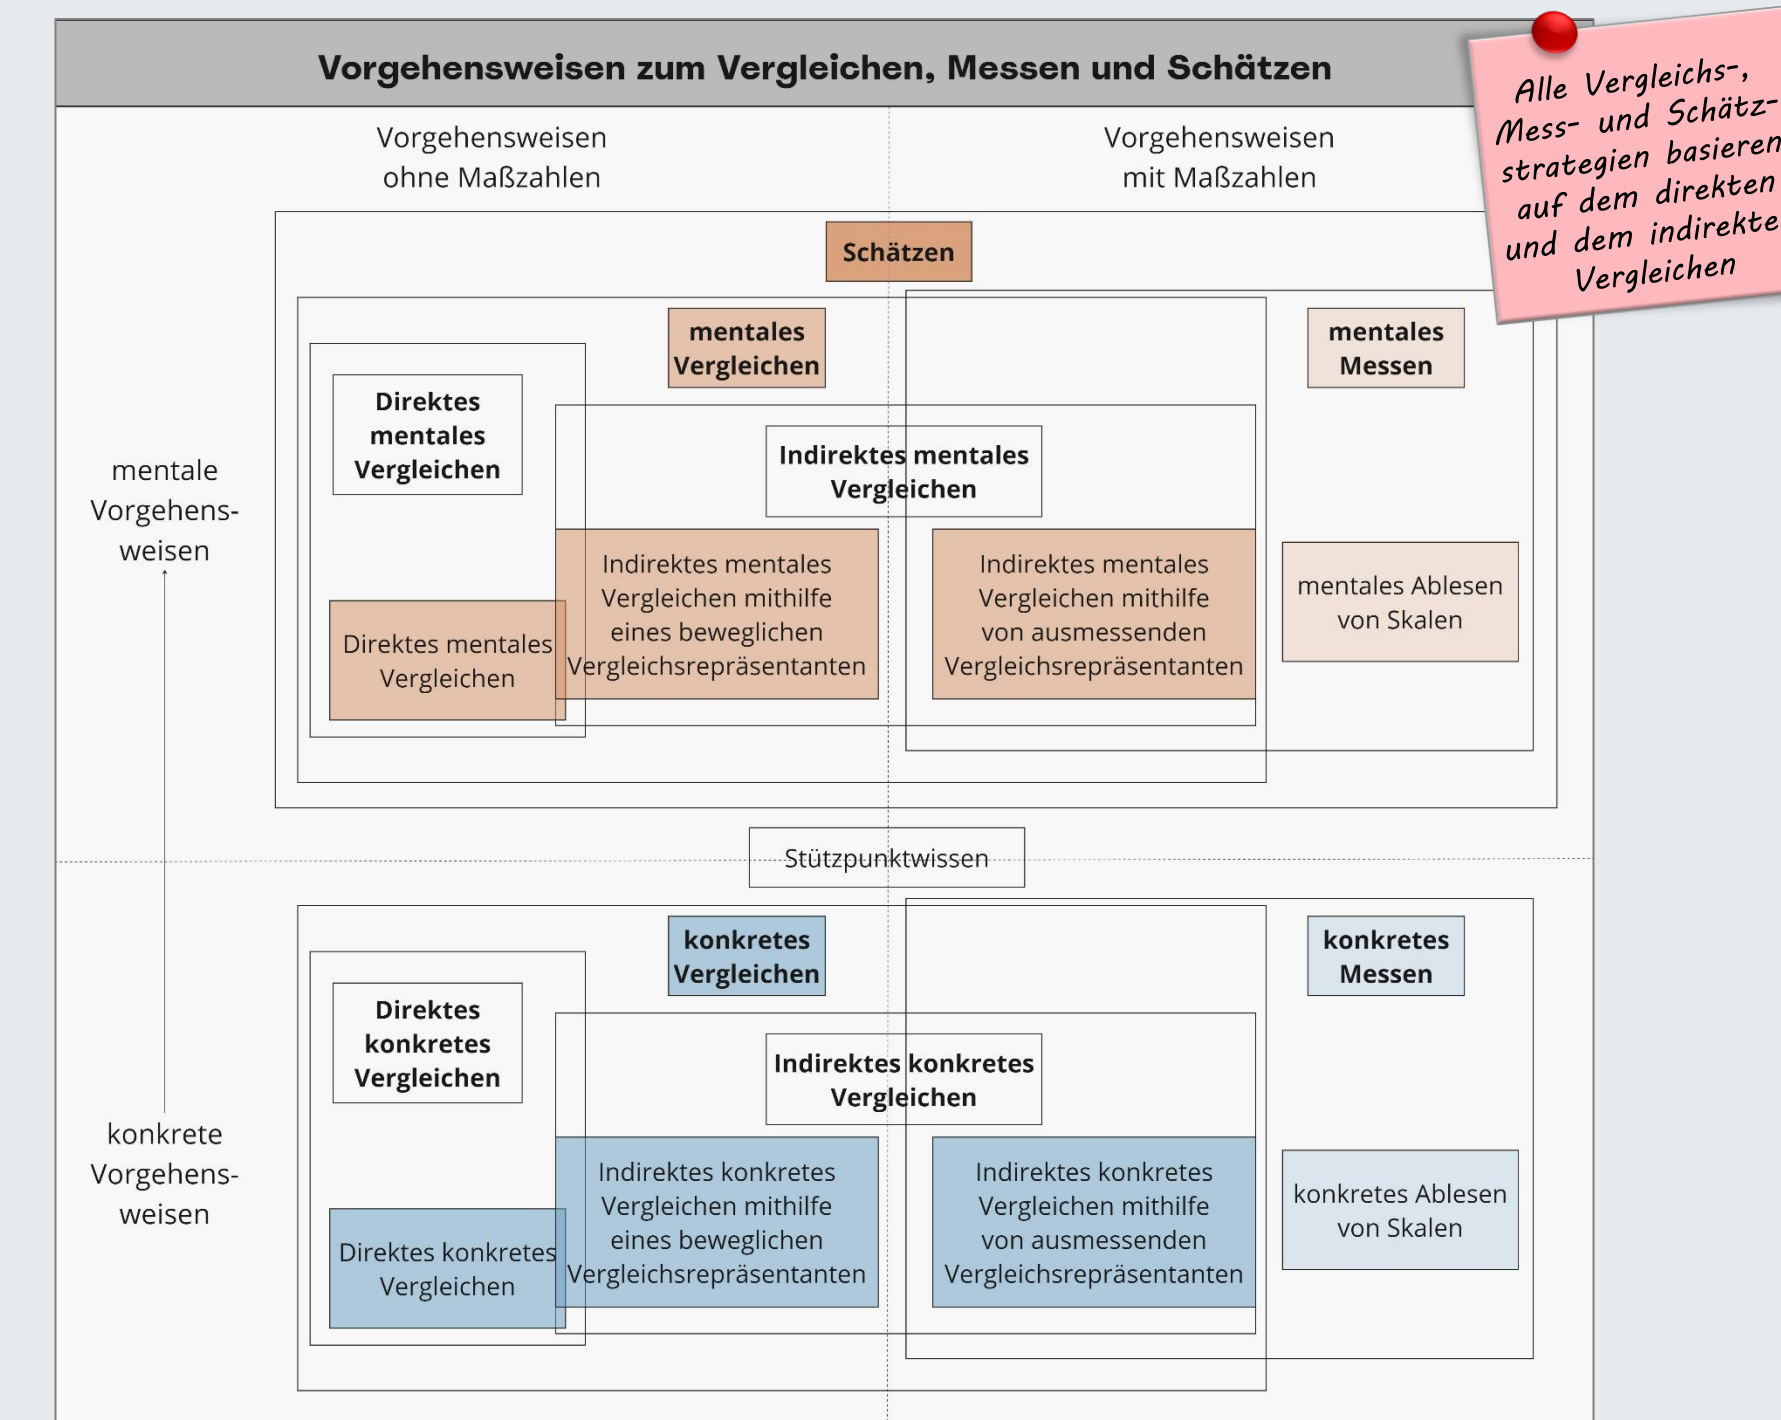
Vorgehensweisen zum Vergleichen, Messen und Schätzen

Alle Vergleichs-, Mess- und Schätzstrategien basieren auf dem direkten und dem indirekte Vergleichen

Vorgehensweisen ohne Maßzahlen

Vorgehensweisen mit Maßzahlen

Schätzen

mentale Vorgehensweisen

mentales Vergleichen

mentales Messen

Direktes mentales Vergleichen

Indirektes mentales Vergleichen

Direktes mentales Vergleichen

Indirektes mentales Vergleichen mithilfe eines beweglichen Vergleichsrepräsentanten

Indirektes mentales Vergleichen mithilfe von ausmessenden Vergleichsrepräsentanten

mentales Ablesen von Skalen

Stützpunktwissen

konkrete Vorgehensweisen

konkretes Vergleichen

konkretes Messen

Direktes konkretes Vergleichen

Indirektes konkretes Vergleichen

Direktes konkretes Vergleichen

Indirektes konkretes Vergleichen mithilfe eines beweglichen Vergleichsrepräsentanten

Indirektes konkretes Vergleichen mithilfe von ausmessenden Vergleichsrepräsentanten

konkretes Ablesen von Skalen